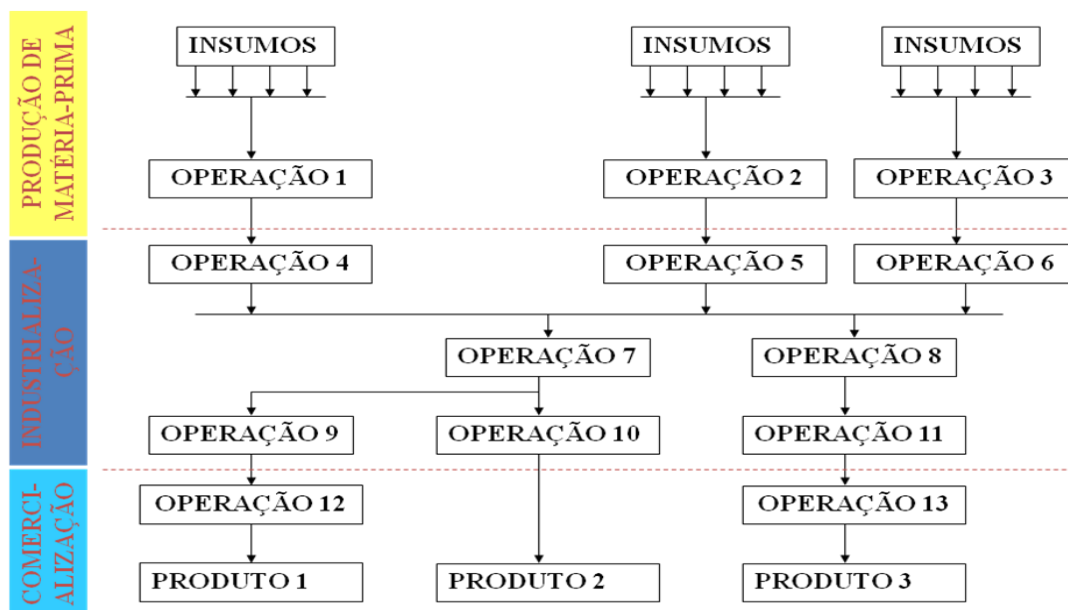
PRODUÇÃO DE MATÉRIA-PRIMA

INSUMOS
INSUMOS
INSUMOS

OPERAÇÃO 1
OPERAÇÃO 2
OPERAÇÃO 3

INDUSTRIALIZA-ÇÃO

OPERAÇÃO 4
OPERAÇÃO 5
OPERAÇÃO 6

OPERAÇÃO 7
OPERAÇÃO 8

OPERAÇÃO 9
OPERAÇÃO 10
OPERAÇÃO 11

COMERCI-ALIZAÇÃO

OPERAÇÃO 12
OPERAÇÃO 13

PRODUTO 1
PRODUTO 2
PRODUTO 3